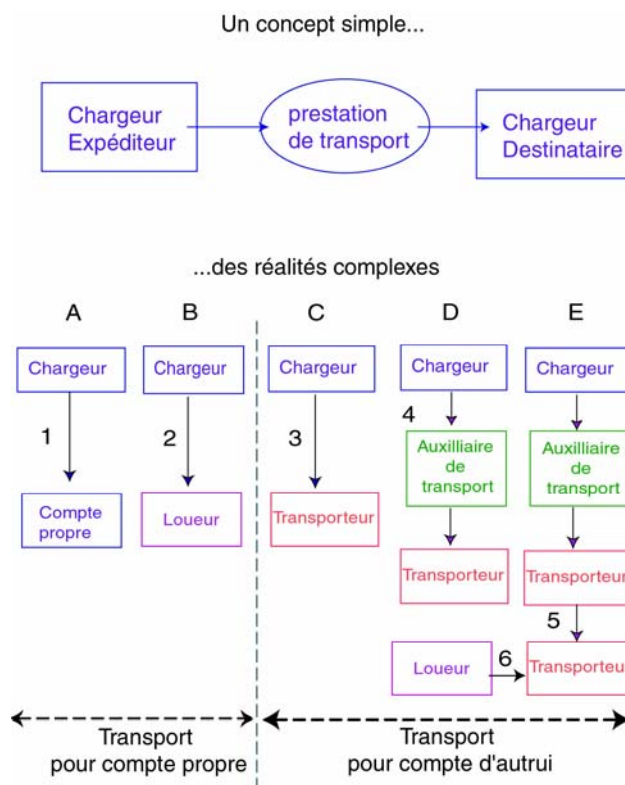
Un concept simple...

Chargeur Expéditeur

prestation de transport

Chargeur Destinataire

...des réalités complexes

A

B

C

D

E

Chargeur

Chargeur

Chargeur

Chargeur

Chargeur

1

2

3

4

Compte propre

Loueur

Transporteur

Auxilliaire de transport

Auxilliaire de transport

Transporteur

Transporteur

5

Loueur

6

Transporteur

Transport pour compte propre

Transport pour compte d'autrui